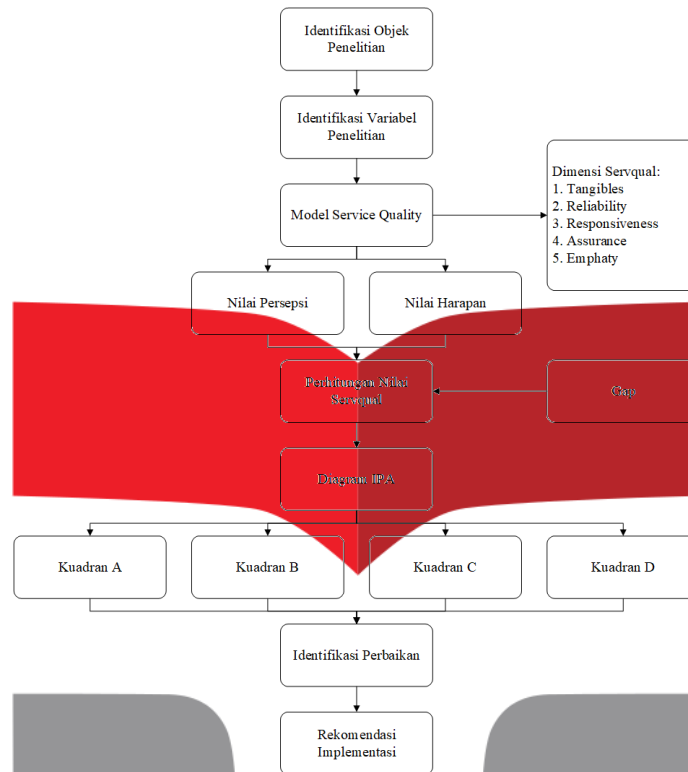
Identifikasi Objek Penelitian

Identifikasi Variabel Penelitian

Model Service Quality

Dimensi Servqual:
1. Tangibles
2. Reliability
3. Responsiveness
4. Assurance
5. Emphaty

Nilai Persepsi

Nilai Harapan

Perhitungan Nilai Servqual

Gap

Diagram IPA

Kuadran A

Kuadran B

Kuadran C

Kuadran D

Identifikasi Perbaikan

Rekomendasi Implementasi